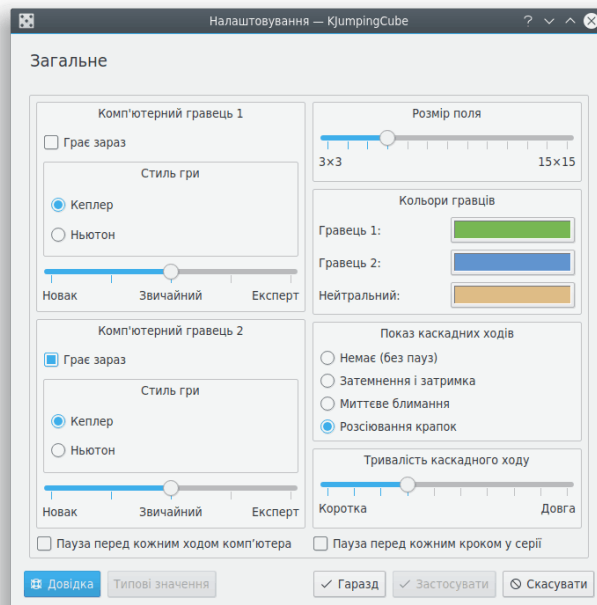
Налаштування — KJumpingCube

Загальне

Комп'ютерний гравець 1

Грає зараз

Стиль гри

Кеплер

Ньютон

Новак Звичайний Експерт

Комп'ютерний гравець 2

Грає зараз

Стиль гри

Кеплер

Ньютон

Новак Звичайний Експерт

Розмір поля

3×3 15×15

Кольори гравців

Гравець 1:

Гравець 2:

Нейтральний:

Показ каскадних ходів

Немає (без пауз)

Затемнення і затримка

Миттєве блимання

Розсіювання крапок

Тривалість каскадного ходу

Коротка Довга

Пауза перед кожним ходом комп'ютера

Пауза перед кожним кроком у серії

Довідка

Типові значення

Гаразд

Застосувати

Скасувати